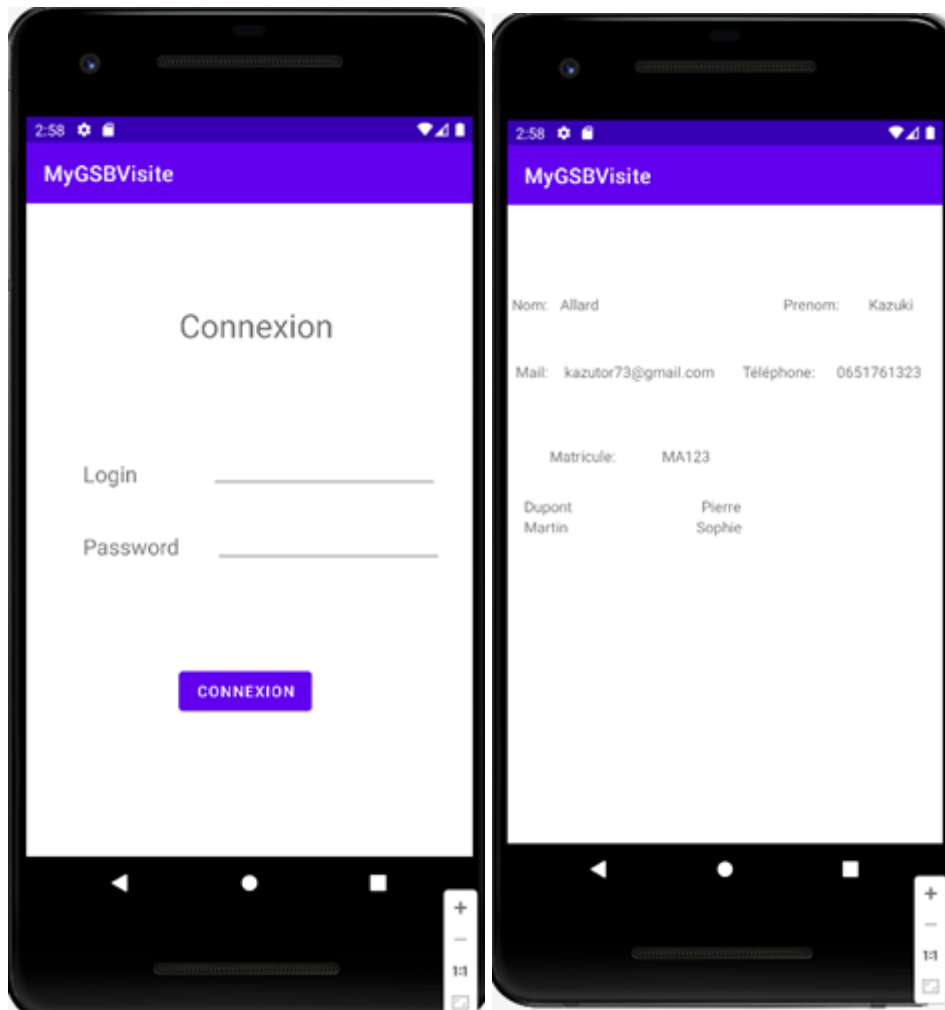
2:58

MyGSBVisite

Connexion

Login

Password

CONNEXION

+
—
1:1

2:58

MyGSBVisite

Nom: Allard Prenom: Kazuki

Mail: kazutor73@gmail.com Téléphone: 0651761323

Matricule: MA123

Dupont Pierre
Martin Sophie

+
—
1:1